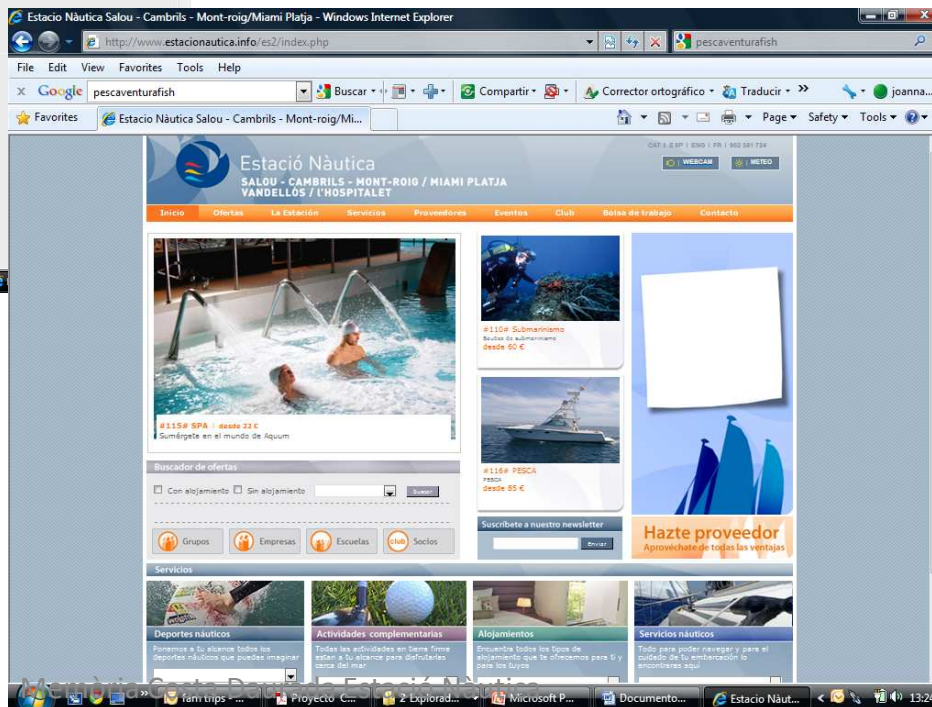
Estacio Nàutica Salou - Cambrils - Mont-roig/Miami Platja - Windows Internet Explorer

http://www.estacionautica.info/es2/index.php

pescaventurafish

File Edit View Favorites Tools Help

Google pescaventurafish Buscar Compartir Corrector ortográfico Traducir joanna...

Favorites Estacio Nàutica Salou - Cambrils - Mont-roig/Mi...

Page Safety Tools

CAT | ESP | ENG | FR | 902 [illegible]

WEBCAM METEO

Estació Nàutica
SALOU - CAMBRILS - MONT-ROIG / MIAMI PLATJA
VANDELLÒS / L'HOSPITALET

Inicio Ofertas La Estación Servicios Proveedores Eventos Club Bolsa de trabajo Contacto

#115# SPA | desde 22 €
Sumérgete en el mundo de Aquum

#110# Submarinismo
Bautizo de submarinismo
desde 60 €

#116# PESCA
PESCA
desde 85 €

Hazte proveedor
Aprovéchate de todas las ventajas

Buscador de ofertas

Con alojamiento Sin alojamiento Buscar

Grupos Empresas Escuelas club Socios

Suscríbete a nuestro newsletter

Enviar

Servicios

Deportes náuticos
Ponemos a tu alcance todos los deportes náuticos que puedas imaginar

Actividades complementarias
Todas las actividades en tierra firme están a tu alcance para disfrutarlas cerca del mar

Alojamientos
Encuentra todos los tipos de alojamiento que te ofrecemos para ti y para los tuyos

Servicios náuticos
Todo para poder navegar y para el cuidado de tu embarcación lo encontrarás aquí

Memòria Costa Daurada Estació Nàutica

fam trips - ... Proyecto C... 2 Explorad... Microsoft P... Documento... Estacio Nàut... 13:24